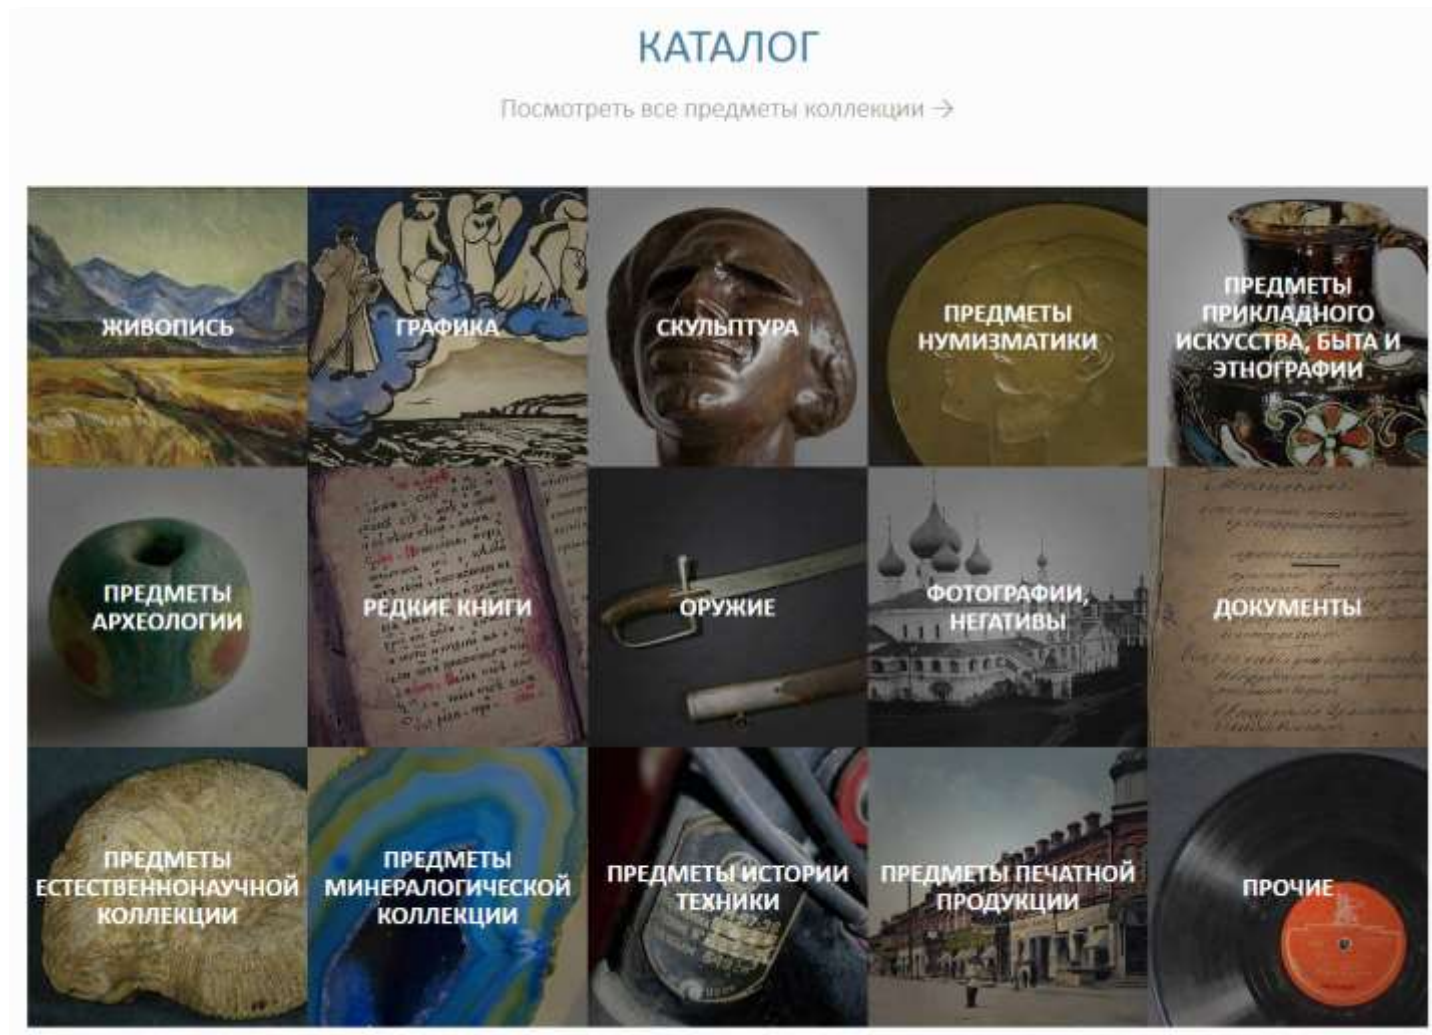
КАТАЛОГ

Посмотреть все предметы коллекции →

ЖИВОПИСЬ

ГРАФИКА

СКУЛЬПТУРА

ПРЕДМЕТЫ НУМИЗМАТИКИ

ПРЕДМЕТЫ ПРИКЛАДНОГО ИСКУССТВА, БЫТА И ЭТНОГРАФИИ

ПРЕДМЕТЫ АРХЕОЛОГИИ

РЕДКИЕ КНИГИ

ОРУЖИЕ

ФОТОГРАФИИ, НЕГАТИВЫ

ДОКУМЕНТЫ

ПРЕДМЕТЫ ЕСТЕСТВЕННОНАУЧНОЙ КОЛЛЕКЦИИ

ПРЕДМЕТЫ МИНЕРАЛОГИЧЕСКОЙ КОЛЛЕКЦИИ

ПРЕДМЕТЫ ИСТОРИИ ТЕХНИКИ

ПРЕДМЕТЫ ПЕЧАТНОЙ ПРОДУКЦИИ

ПРОЧИЕ